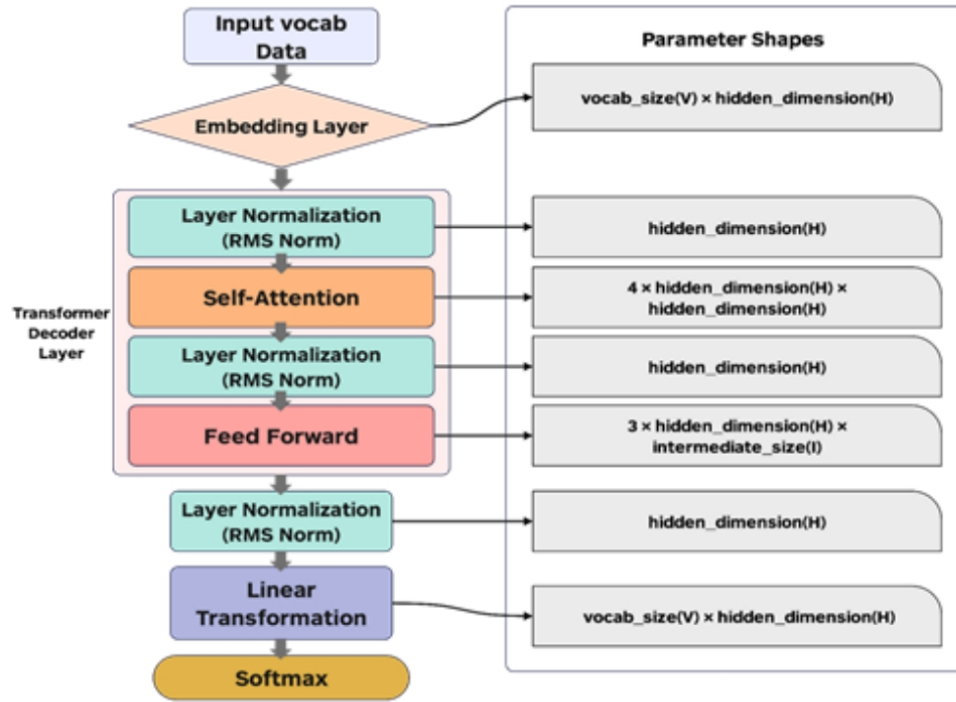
Input vocab Data

Embedding Layer

Transformer Decoder Layer

Layer Normalization (RMS Norm)

Self-Attention

Layer Normalization (RMS Norm)

Feed Forward

Layer Normalization (RMS Norm)

Linear Transformation

Softmax

Parameter Shapes

vocab_size(V) × hidden_dimension(H)

hidden_dimension(H)

4 × hidden_dimension(H) × hidden_dimension(H)

hidden_dimension(H)

3 × hidden_dimension(H) × intermediate_size(I)

hidden_dimension(H)

vocab_size(V) × hidden_dimension(H)